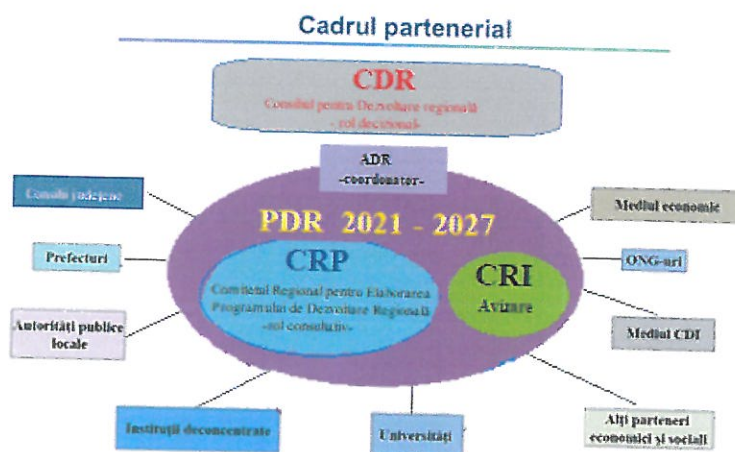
Cadrul partenerial

CDR
Consiliul pentru Dezvoltare regională
- rol decizional-

ADR
-coordonator-

Consilii județene

Prefecturi

Autorități publice locale

PDR 2021 - 2027

CRP
Comitetul Regional pentru Elaborarea Programului de Dezvoltare Regională
-rol consultativ-

CRI
Avizare

Mediul economic

ONG-uri

Mediul CDI

Instituții deconcentrate

Universități

Alți parteneri economici și sociali